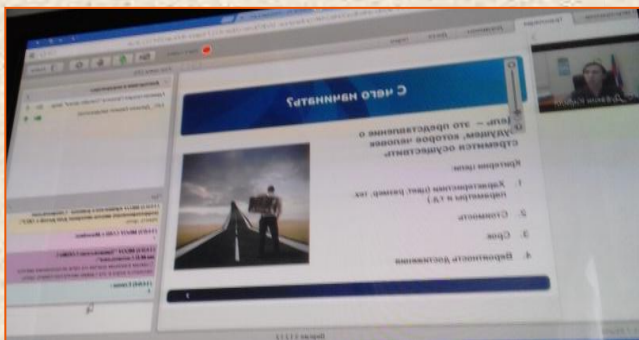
С чего начинать?

Цель – это представление о будущем, которое человек стремится осуществить.

Критерии цели:

1. Характеристики (цвет, размер, тех. параметры и т.д.)

2. Стоимость

3. Срок

4. Вероятность достижения

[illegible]